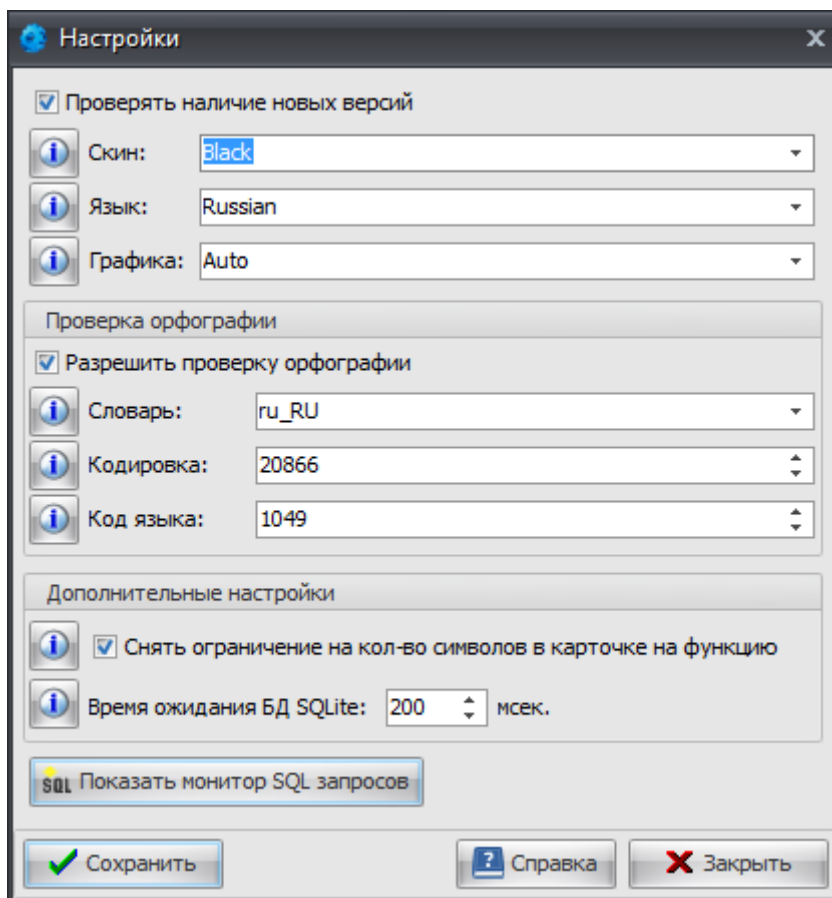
Настройки

Проверять наличие новых версий

Скин: Black

Язык: Russian

Графика: Auto

Проверка орфографии

Разрешить проверку орфографии

Словарь: ru_RU

Кодировка: 20866

Код языка: 1049

Дополнительные настройки

Снять ограничение на кол-во символов в карточке на функцию

Время ожидания БД SQLite: 200 мсек.

SQL Показать монитор SQL запросов

Сохранить

Справка

Закрыть